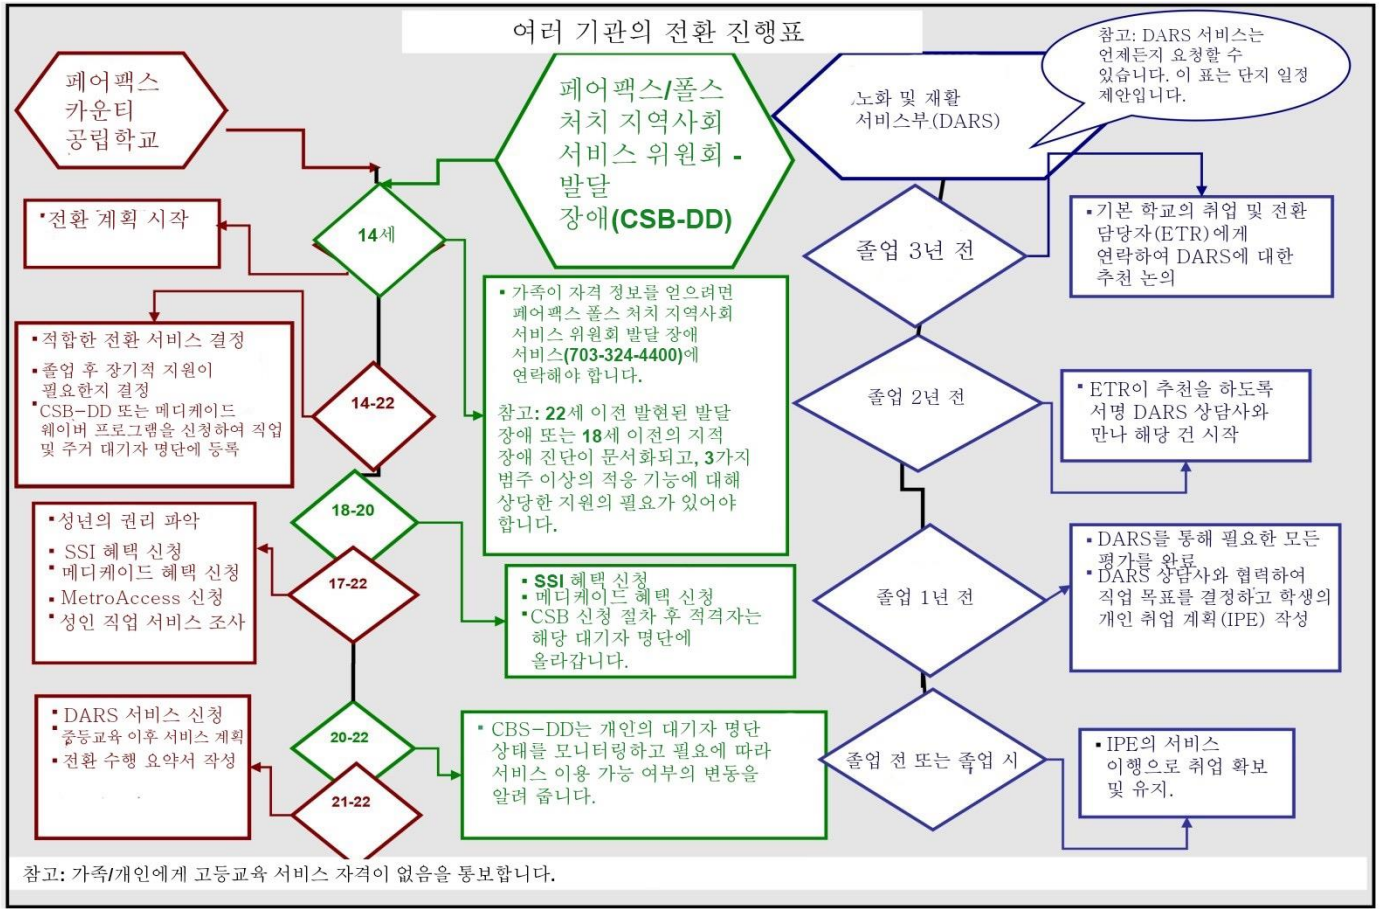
여러 기관의 전환 진행표

페어팩스 카운티 공립학교

페어팩스/폴스 처치 지역사회 서비스 위원회 - 발달 장애(CSB-DD)

노화 및 재활 서비스부(DARS)

참고: DARS 서비스는 언제든지 요청할 수 있습니다. 이 표는 단지 일정 제안입니다.

•전환 계획 시작

14세

•적합한 전환 서비스 결정
•졸업 후 장기적 지원이 필요한지 결정
•CSB-DD 또는 메디케이드 웨이버 프로그램을 신청하여 직업 및 주거 대기자 명단에 등록

14-22

•가족이 자격 정보를 얻으려면 페어팩스 폴스 처치 지역사회 서비스 위원회 발달 장애 서비스(703-324-4400)에 연락해야 합니다.

참고: 22세 이전 발현된 발달 장애 또는 18세 이전의 지적 장애 진단이 문서화되고, 3가지 범주 이상의 적응 기능에 대해 상당한 지원의 필요가 있어야 합니다.

졸업 3년 전

•기본 학교의 취업 및 전환 담당자(ETR)에게 연락하여 DARS에 대한 추천 논의

졸업 2년 전

•ETR이 추천을 하도록 서명 DARS 상담사와 만나 해당 건 시작

•성년의 권리 파악
• SSI 혜택 신청
• 메디케이드 혜택 신청
• MetroAccess 신청
•성인 직업 서비스 조사

18-20

17-22

• SSI 혜택 신청
• 메디케이드 혜택 신청
•CSB 신청 절차 후 적격자는 해당 대기자 명단에 올라갑니다.

졸업 1년 전

•DARS를 통해 필요한 모든 평가를 완료
•DARS 상담사와 협력하여 직업 목표를 결정하고 학생의 개인 취업 계획(IPE) 작성

• DARS 서비스 신청
• 중등교육 이후 서비스 계획
• 전환 수행 요약서 작성

20-22

21-22

• CBS-DD는 개인의 대기자 명단 상태를 모니터링하고 필요에 따라 서비스 이용 가능 여부의 변동을 알려 줍니다.

졸업 전 또는 졸업 시

•IPE의 서비스 이행으로 취업 확보 및 유지.

참고: 가족/개인에게 고등교육 서비스 자격이 없음을 통보합니다.